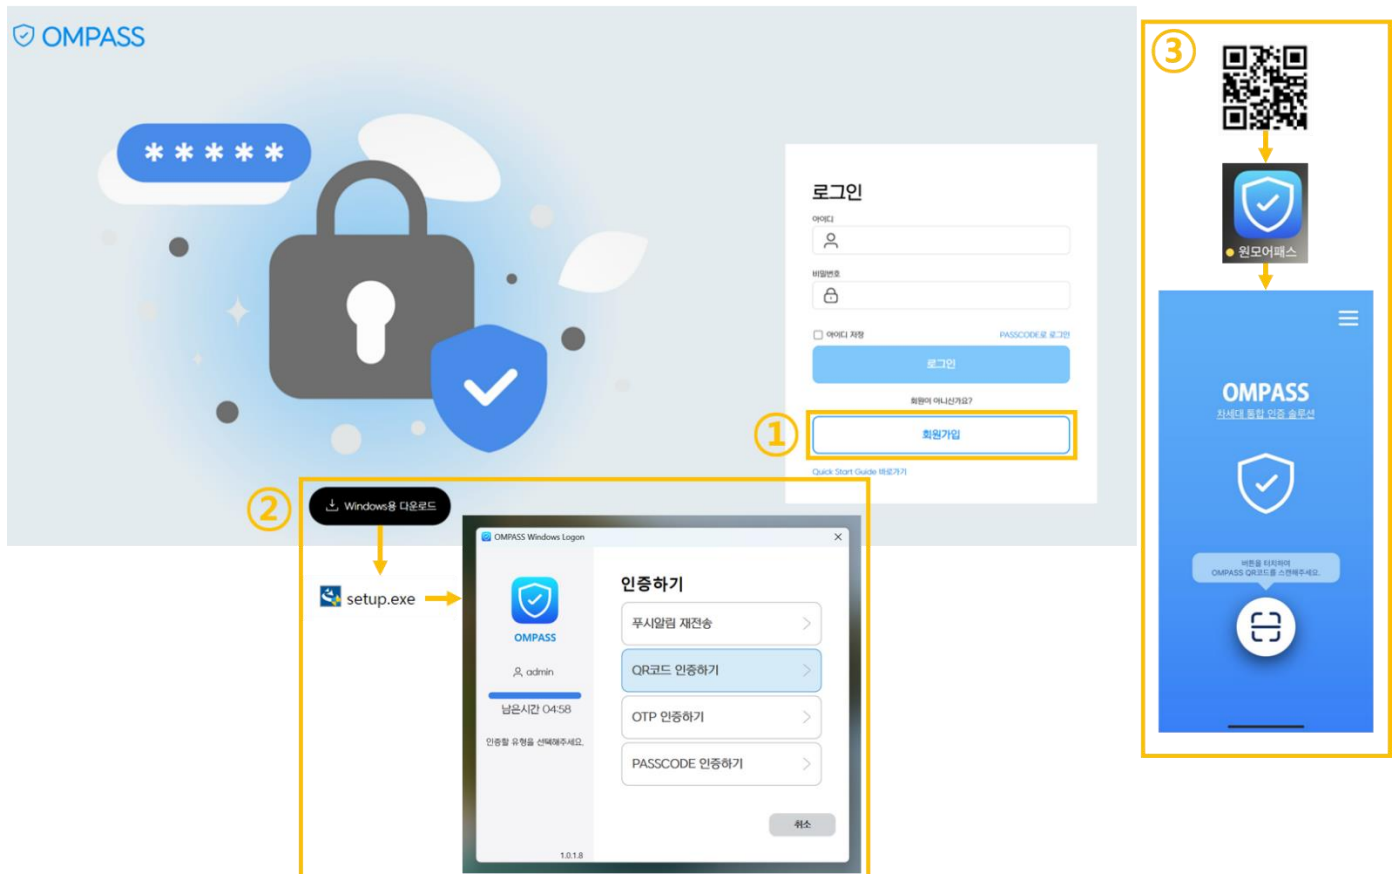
OMPASS

*****

로그인

아이디

비밀번호

아이디 저장

PASSCODE로 로그인

로그인

회원이 아니신가요?

①

회원가입

Quick Start Guide 바로가기

②

Windows용 다운로드

setup.exe

OMPASS Windows Logon

OMPASS

admin

남은시간 04:58

인증할 유형을 선택해주세요.

1.0.1.8

인증하기

푸시알림 재전송

QR코드 인증하기

OTP 인증하기

PASSCODE 인증하기

취소

③

원모어패스

OMPASS

차세대 통합 인증 솔루션

버튼을 터치하여 OMPASS QR코드를 스캔해주세요.